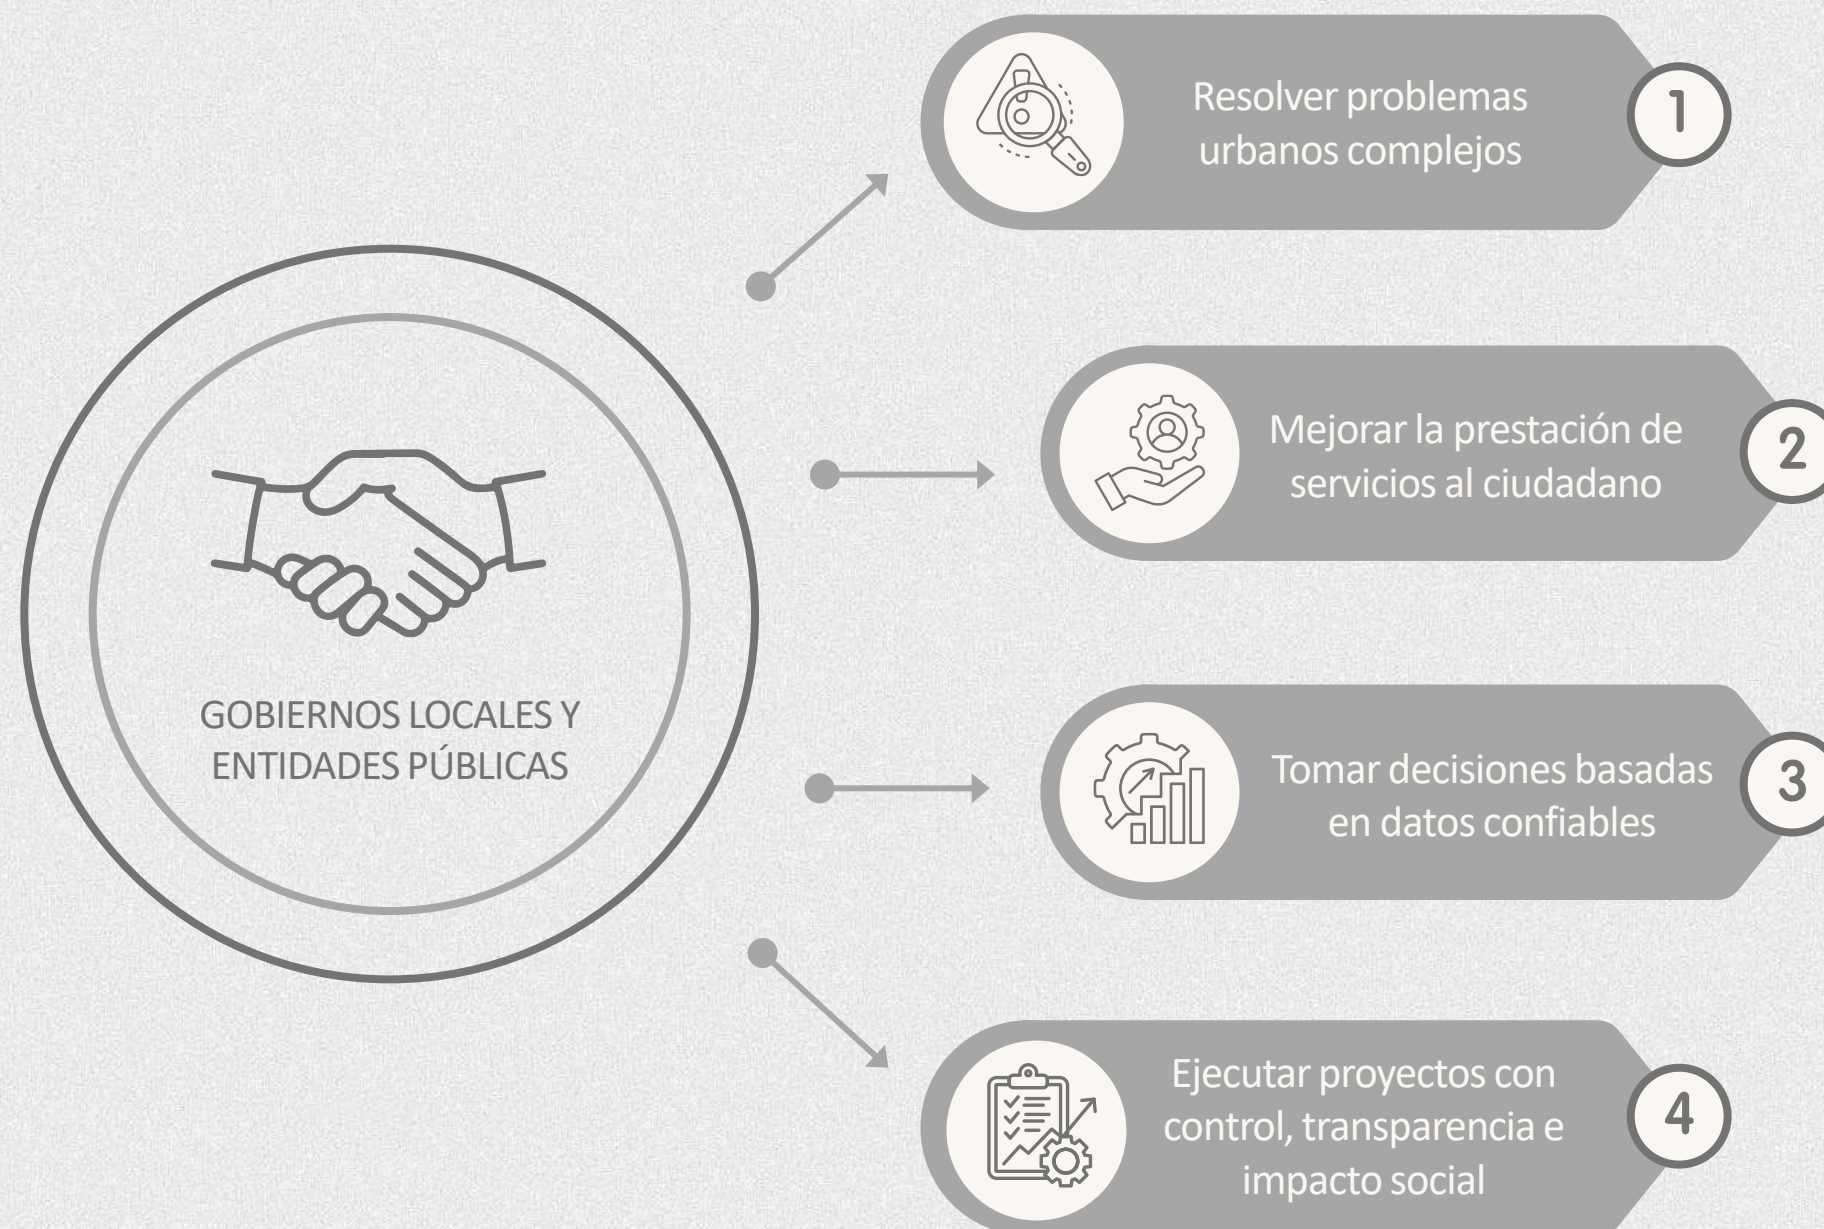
GOBIERNOS LOCALES Y ENTIDADES PÚBLICAS

Resolver problemas urbanos complejos

1

Mejorar la prestación de servicios al ciudadano

2

Tomar decisiones basadas en datos confiables

3

Ejecutar proyectos con control, transparencia e impacto social

4